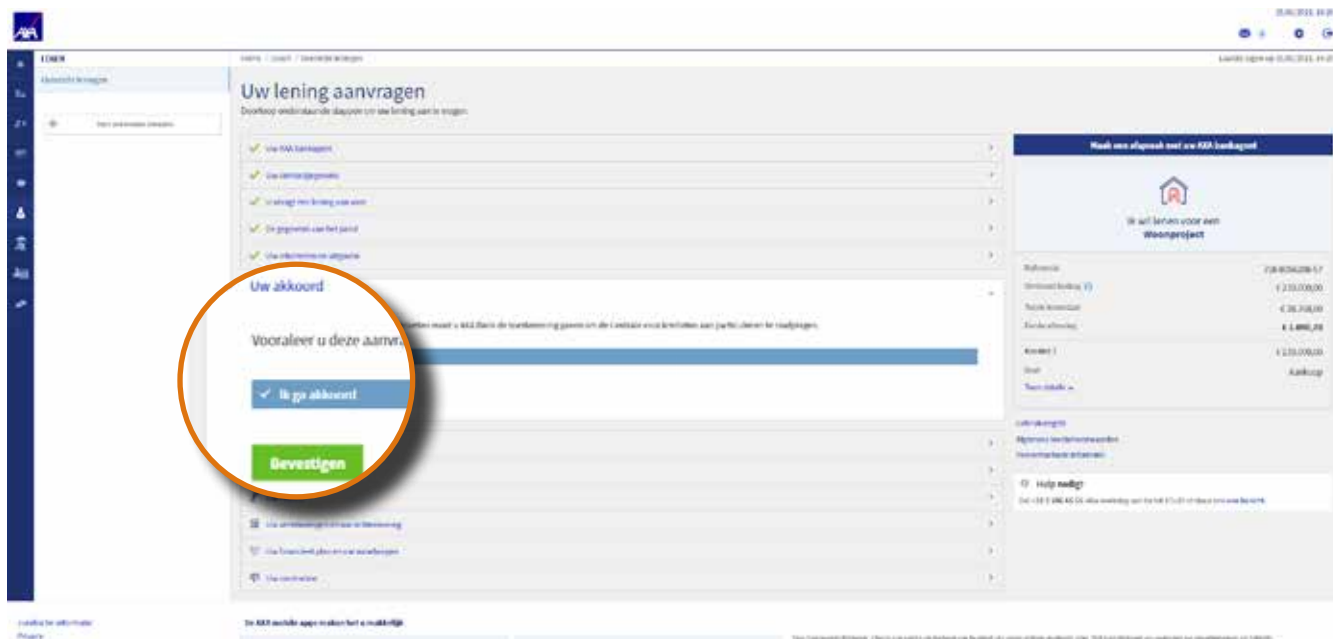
AXA

LENEN

Home / Lenen / Overzicht leningen

Uw lening aanvragen

Doorloop onderstaande stappen om uw lening aan te vragen

Uw AXA bankagent

Uw persoonsgegevens

U vraagt een lening aan voor

De gegevens van het pand

Uw inkomsten en uitgaven

Uw akkoord

Vooraleer u deze aanvra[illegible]

✓ Ik ga akkoord

Bevestigen

Uw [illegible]

Uw financieel plan en uw voorwaarden

Uw contracten

Maak een afspraak met uw AXA bankagent

Ik wil lenen voor een Woonproject

Referentie

Totaal

Kredietbedrag

Krediet 1

Doel Aankoop

Help nodig?

Juridische informatie

Privacy

De AXA mobile apps maken het u makkelijk